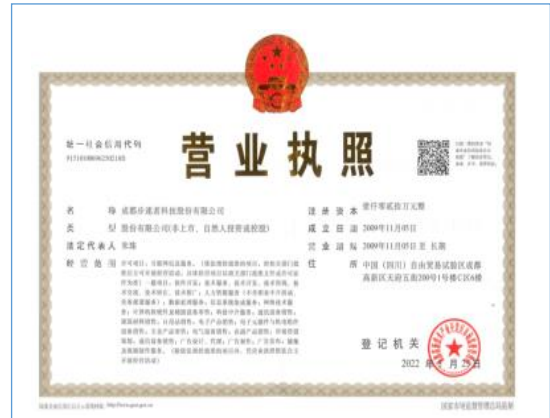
统一社会信用代码
91510100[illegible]

营业执照

名 称 成都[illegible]科技股份有限公司
类 型 股份有限公司(非上市、自然人投资或控股)
法定代表人 朱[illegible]
经营范围 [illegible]

注册资本 壹仟零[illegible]万元整
成立日期 2009年11月05日
营业期限 2009年11月05日 至 长期
住 所 中国(四川)自由贸易试验区成都高新区天府五街200号1号楼C区6楼

登记机关
2022 年 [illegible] 月 25 日

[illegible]
国家市场监督管理总局监制